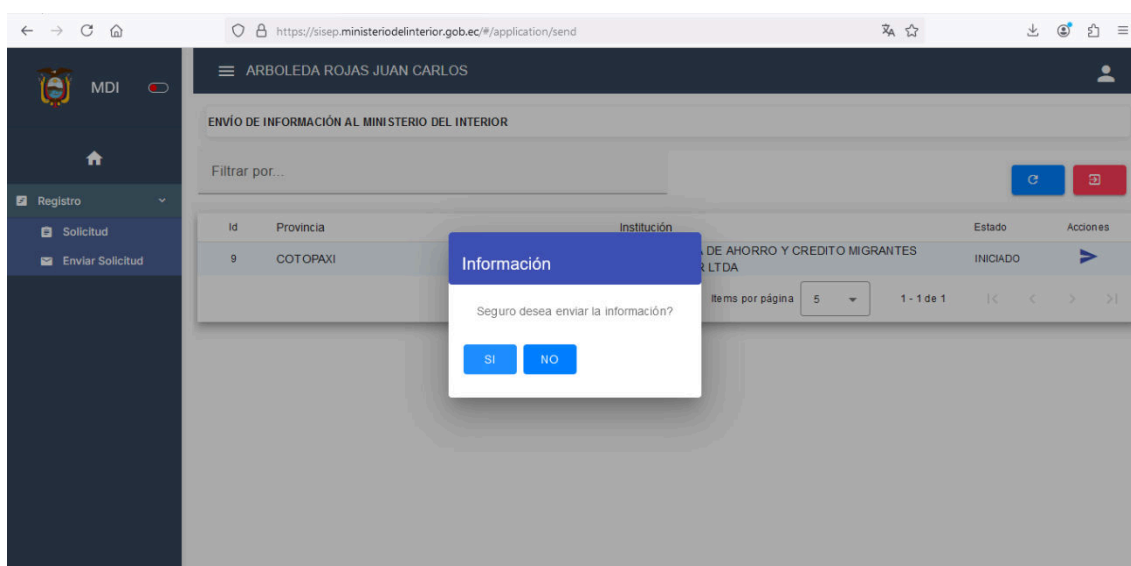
https://sisep.ministeriodelinterior.gob.ec/#/application/send

MDI

ARBOLEDA ROJAS JUAN CARLOS

ENVÍO DE INFORMACIÓN AL MINISTERIO DEL INTERIOR

Filtrar por...

Registro

Solicitud

Enviar Solicitud

| Id | Provincia | Institución | Estado | Acciones |
|---|---|---|---|---|
| 9 | COTOPAXI | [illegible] DE AHORRO Y CREDITO MIGRANTES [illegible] LTDA | INICIADO | |

Items por página 5 1 - 1 de 1

Información

Seguro desea enviar la información?

SI NO